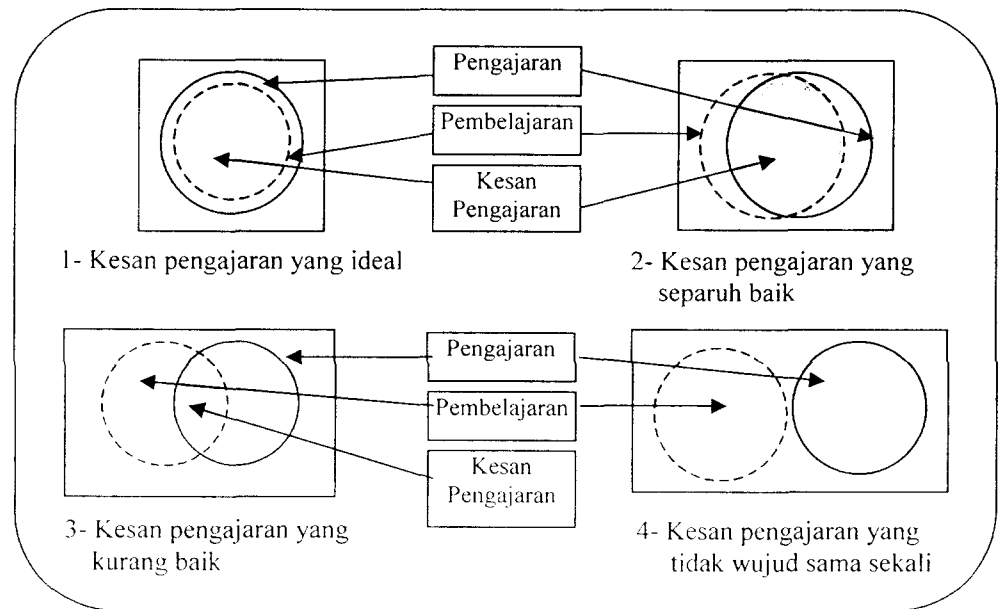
Pengajaran

Pembelajaran

Kesan Pengajaran

1- Kesan pengajaran yang ideal

2- Kesan pengajaran yang separuh baik

Pengajaran

Pembelajaran

Kesan Pengajaran

3- Kesan pengajaran yang kurang baik

4- Kesan pengajaran yang tidak wujud sama sekali